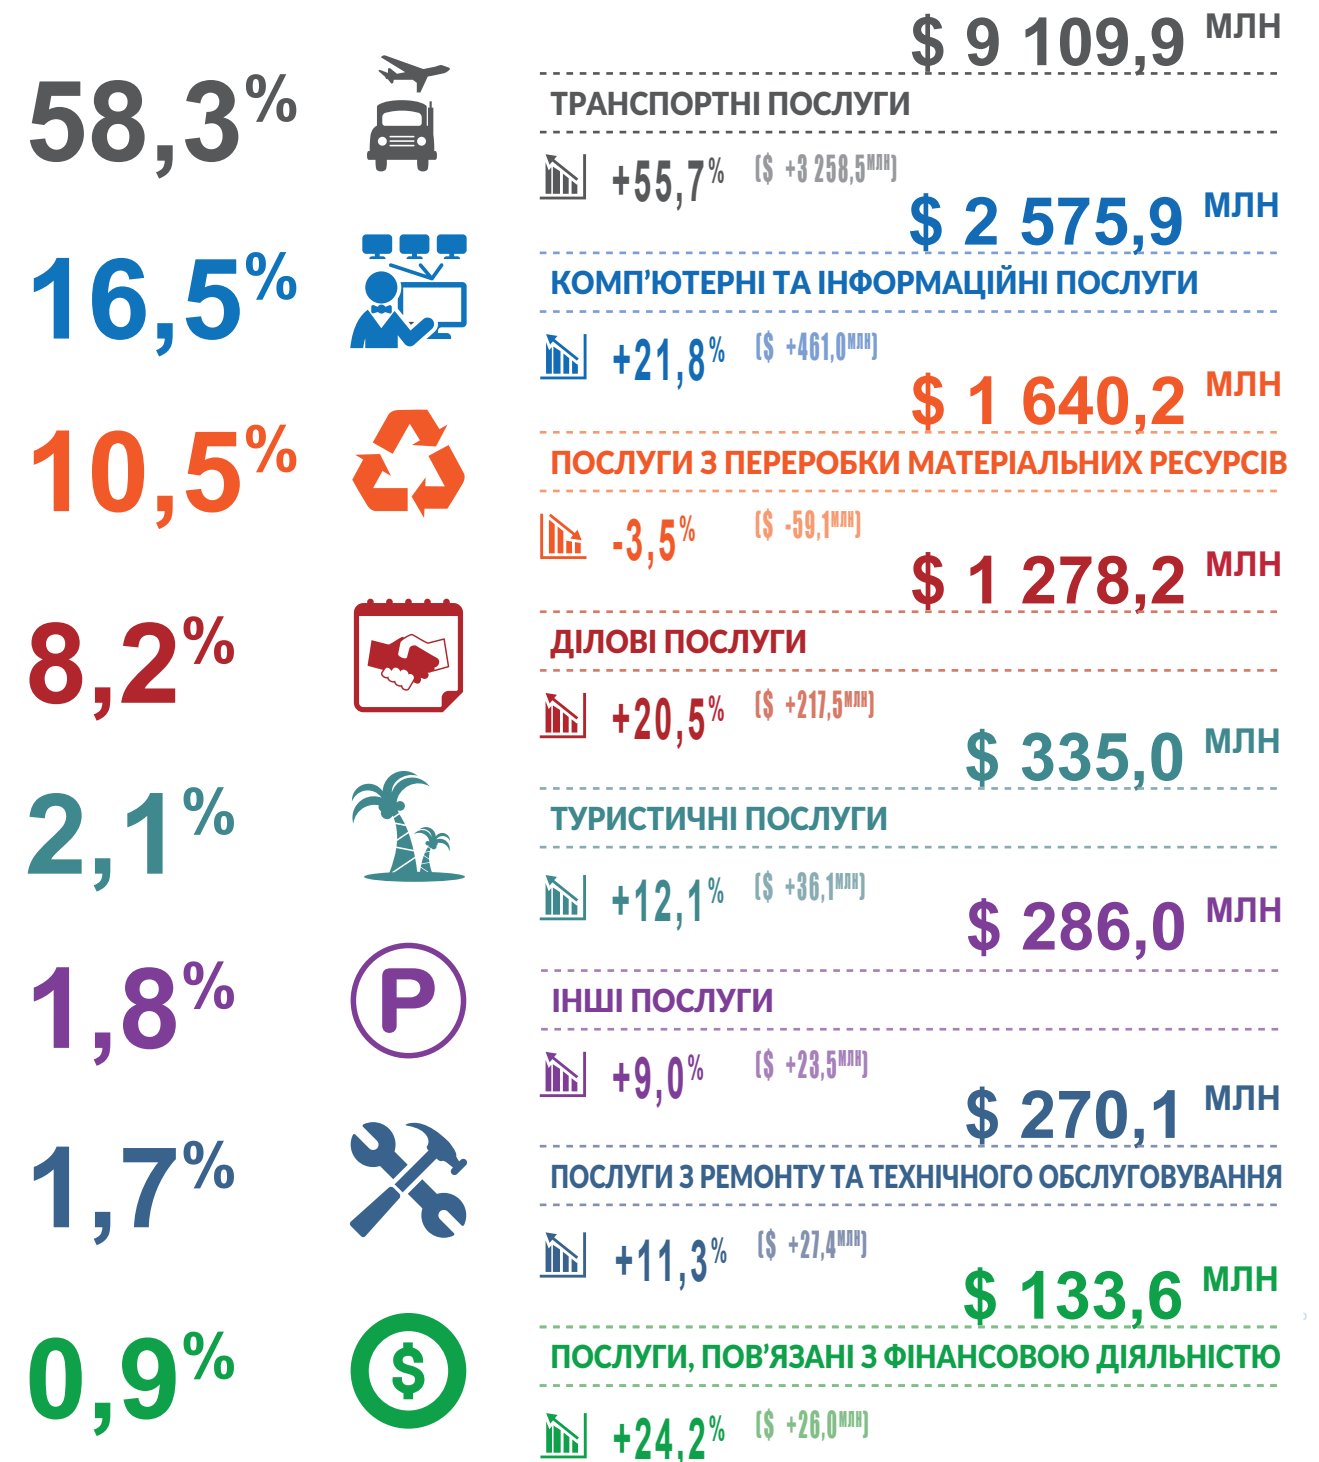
58,3%

$ 9 109,9 млн

ТРАНСПОРТНІ ПОСЛУГИ

+55,7% ($ +3 258,5млн)

16,5%

$ 2 575,9 млн

КОМП'ЮТЕРНІ ТА ІНФОРМАЦІЙНІ ПОСЛУГИ

+21,8% ($ +461,0млн)

10,5%

$ 1 640,2 млн

ПОСЛУГИ З ПЕРЕРОБКИ МАТЕРІАЛЬНИХ РЕСУРСІВ

-3,5% ($ -59,1млн)

8,2%

$ 1 278,2 млн

ДІЛОВІ ПОСЛУГИ

+20,5% ($ +217,5млн)

2,1%

$ 335,0 млн

ТУРИСТИЧНІ ПОСЛУГИ

+12,1% ($ +36,1млн)

1,8%

P

$ 286,0 млн

ІНШІ ПОСЛУГИ

+9,0% ($ +23,5млн)

1,7%

$ 270,1 млн

ПОСЛУГИ З РЕМОНТУ ТА ТЕХНІЧНОГО ОБСЛУГОВУВАННЯ

+11,3% ($ +27,4млн)

0,9%

$

$ 133,6 млн

ПОСЛУГИ, ПОВ'ЯЗАНІ З ФІНАНСОВОЮ ДІЯЛЬНІСТЮ

+24,2% ($ +26,0млн)